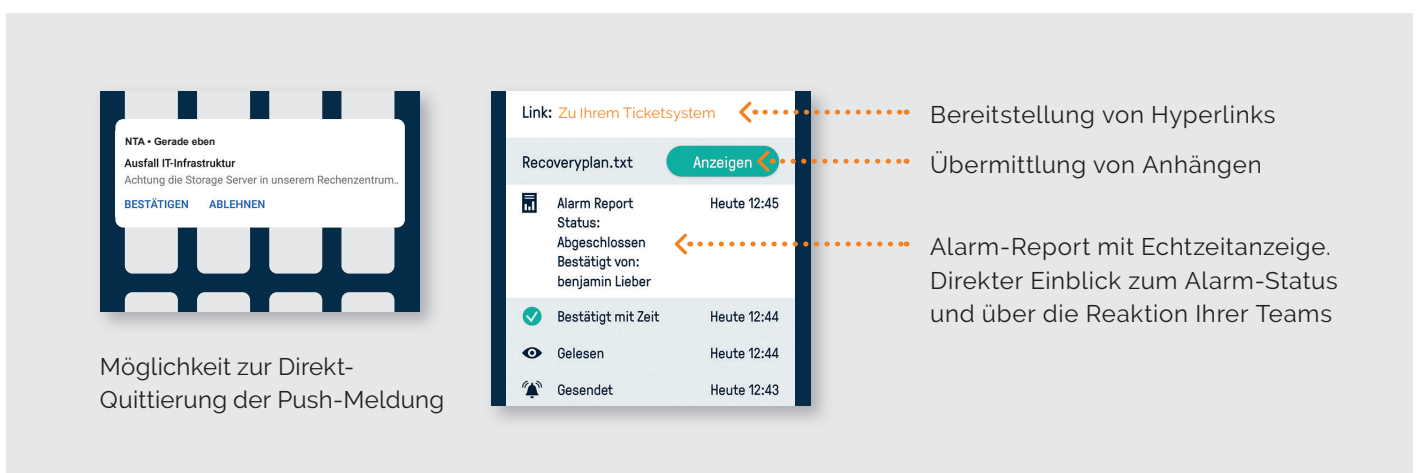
NTA • Gerade eben
Ausfall IT-Infrastruktur
Achtung die Storage Server in unserem Rechenzentrum..
BESTÄTIGEN ABLEHNEN

Möglichkeit zur Direkt-Quittierung der Push-Meldung

Link: Zu Ihrem Ticketsystem

Recoveryplan.txt Anzeigen

Alarm Report Status: Abgeschlossen Bestätigt von: benjamin Lieber Heute 12:45

Bestätigt mit Zeit Heute 12:44

Gelesen Heute 12:44

Gesendet Heute 12:43

Bereitstellung von Hyperlinks

Übermittlung von Anhängen

Alarm-Report mit Echtzeitanzeige. Direkter Einblick zum Alarm-Status und über die Reaktion Ihrer Teams